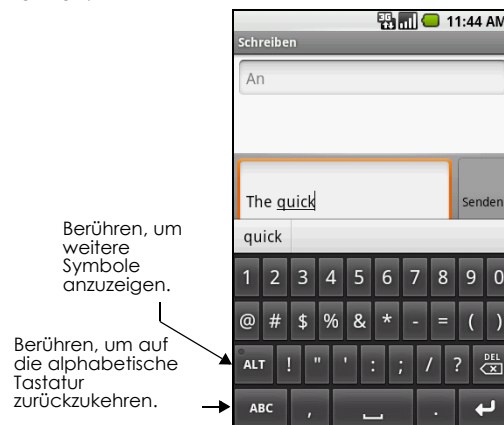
3G 11:44 AM

Schreiben

An

The quick

Senden

quick

1 2 3 4 5 6 7 8 9 0

@ # $ % & * - = ( )

ALT ! " ' : ; / ? DEL

ABC , .

Berühren, um weitere Symbole anzuzeigen.

Berühren, um auf die alphabetische Tastatur zurückzukehren.